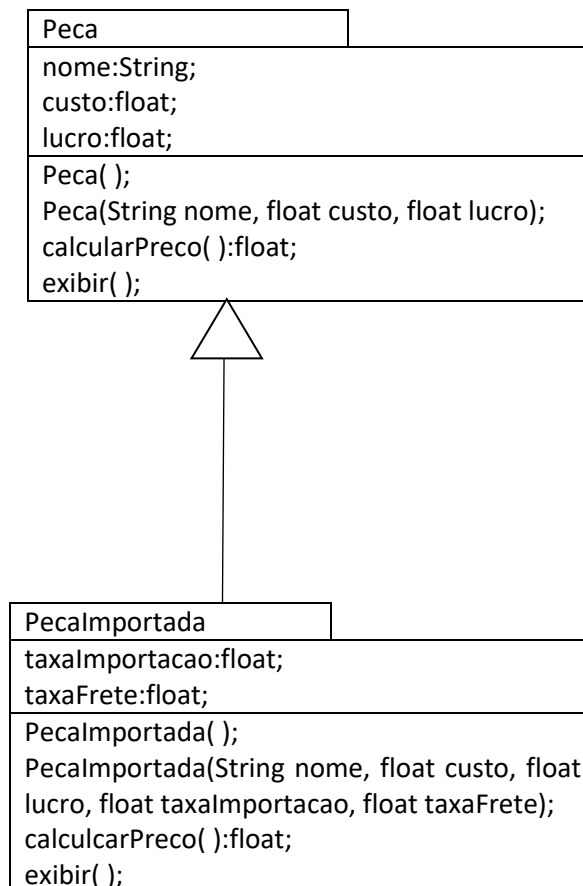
Peca

nome:String;
custo:float;
lucro:float;

Peca( );
Peca(String nome, float custo, float lucro);
calcularPreco( ):float;
exibir( );

PecaImportada

taxaImportacao:float;
taxaFrete:float;

PecaImportada( );
PecaImportada(String nome, float custo, float lucro, float taxaImportacao, float taxaFrete);
calculcarPreco( ):float;
exibir( );